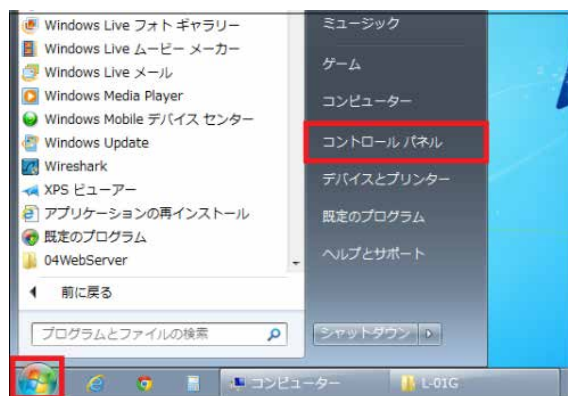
Windows Live フォト ギャラリー
Windows Live ムービー メーカー
Windows Live メール
Windows Media Player
Windows Mobile デバイス センター
Windows Update
Wireshark
XPS ビューアー
アプリケーションの再インストール
既定のプログラム
04WebServer

前に戻る

プログラムとファイルの検索

ミュージック
ゲーム
コンピューター
コントロール パネル
デバイスとプリンター
既定のプログラム
ヘルプとサポート

シャットダウン

コンピューター
L-01G